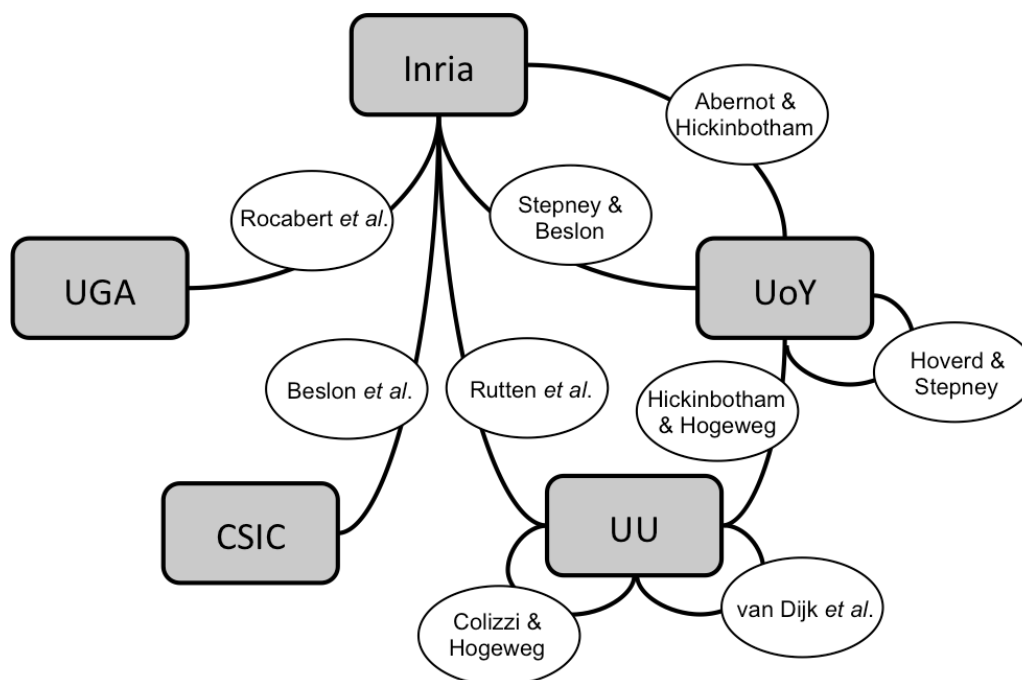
Inria

Abernot & Hickinbotham

Rocabert *et al.*

Stepney & Beslon

UGA

UoY

Hoverd & Stepney

Beslon *et al.*

Rutten *et al.*

Hickinbotham & Hogeweg

CSIC

UU

Colizzi & Hogeweg

van Dijk *et al.*